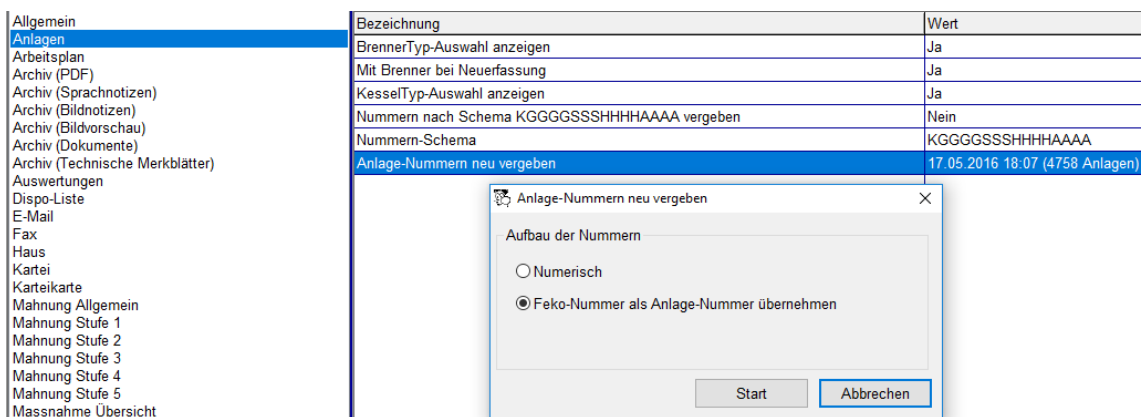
Allgemein
Anlagen
Arbeitsplan
Archiv (PDF)
Archiv (Sprachnotizen)
Archiv (Bildnotizen)
Archiv (Bildvorschau)
Archiv (Dokumente)
Archiv (Technische Merkblätter)
Auswertungen
Dispo-Liste
E-Mail
Fax
Haus
Kartei
Karteikarte
Mahnung Allgemein
Mahnung Stufe 1
Mahnung Stufe 2
Mahnung Stufe 3
Mahnung Stufe 4
Mahnung Stufe 5
Massnahme Übersicht

| Bezeichnung | Wert |
|---|---|
| BrennerTyp-Auswahl anzeigen | Ja |
| Mit Brenner bei Neuerfassung | Ja |
| KesselTyp-Auswahl anzeigen | Ja |
| Nummern nach Schema KGGGGSSSHHHHAAAA vergeben | Nein |
| Nummern-Schema | KGGGGSSSHHHHAAAA |
| Anlage-Nummern neu vergeben | 17.05.2016 18:07 (4758 Anlagen) |

Anlage-Nummern neu vergeben

Aufbau der Nummern

Numerisch

Feko-Nummer als Anlage-Nummer übernehmen

Start

Abbrechen